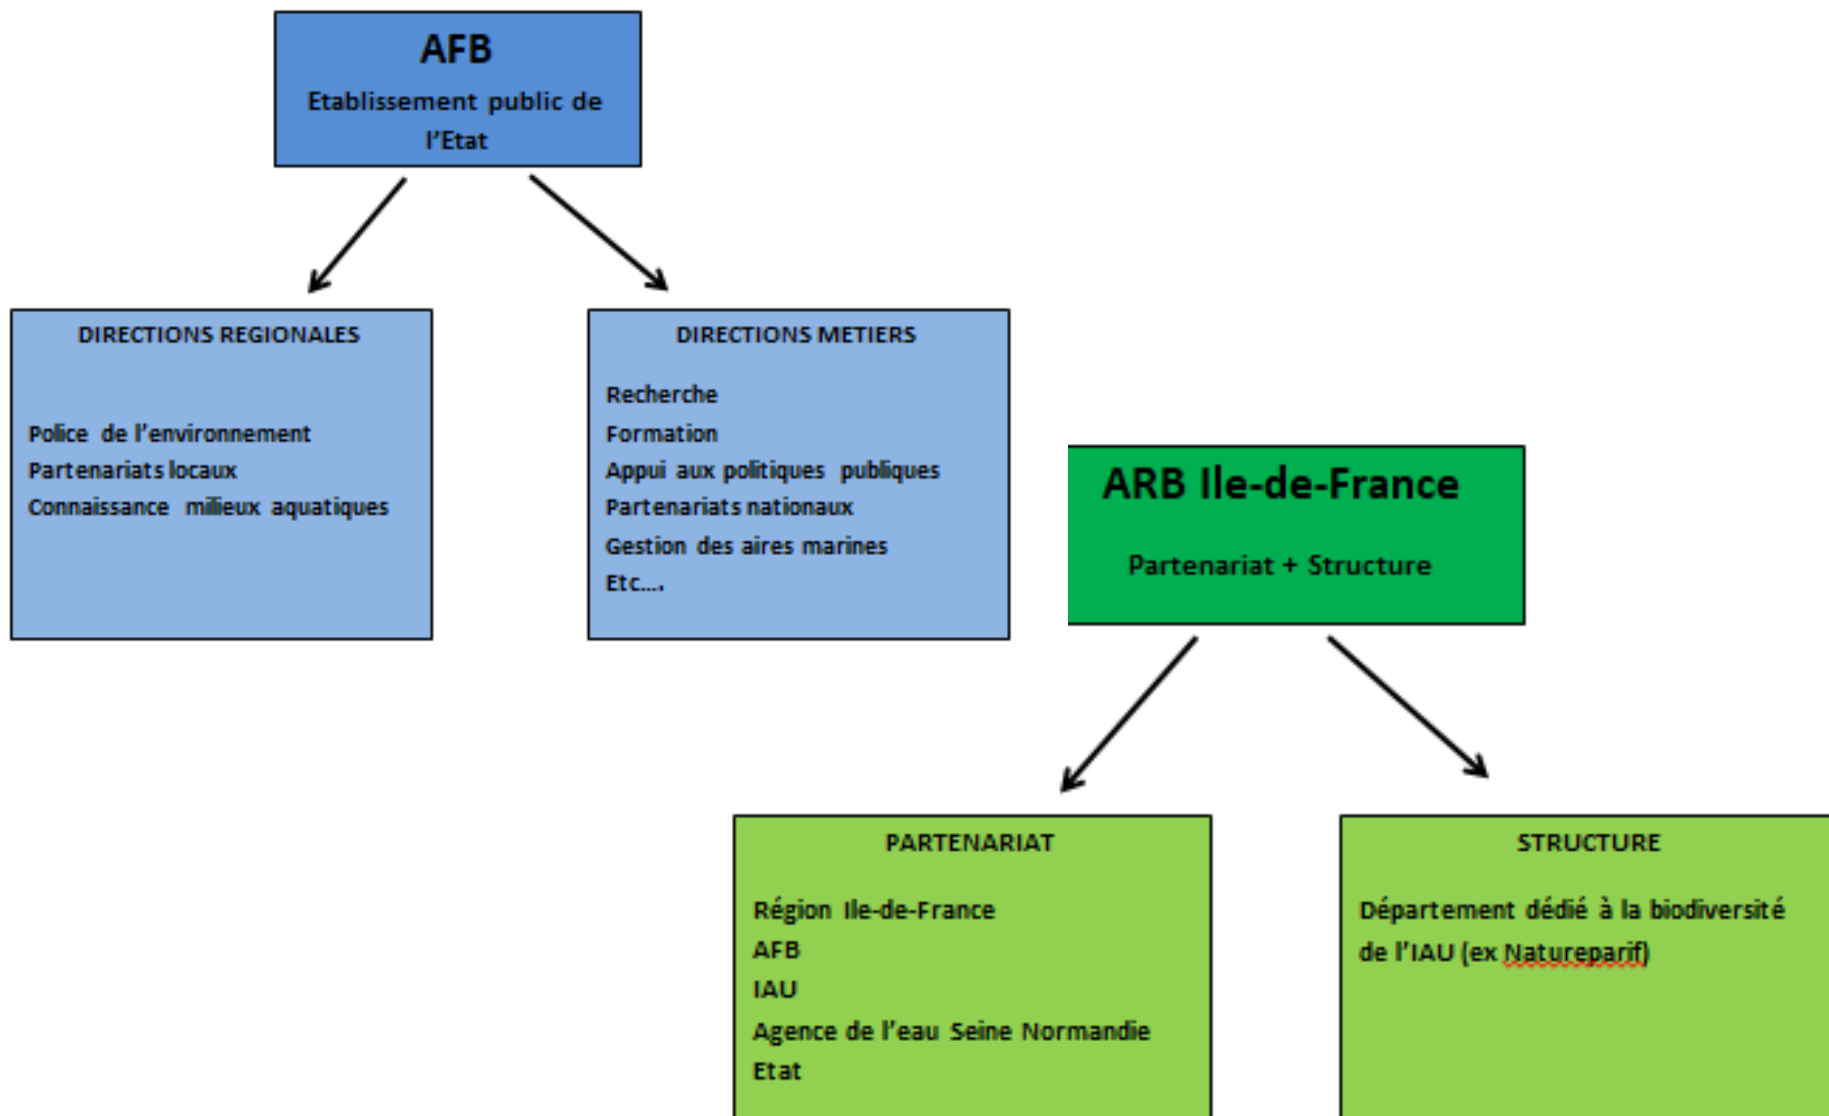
AFB
Etablissement public de l'Etat

DIRECTIONS REGIONALES

Police de l'environnement
Partenariats locaux
Connaissance milieux aquatiques

DIRECTIONS METIERS

Recherche
Formation
Appui aux politiques publiques
Partenariats nationaux
Gestion des aires marines
Etc….

ARB Ile-de-France

Partenariat + Structure

PARTENARIAT

Région Ile-de-France
AFB
IAU
Agence de l'eau Seine Normandie
Etat

STRUCTURE

Département dédié à la biodiversité de l'IAU (ex Natureparif)